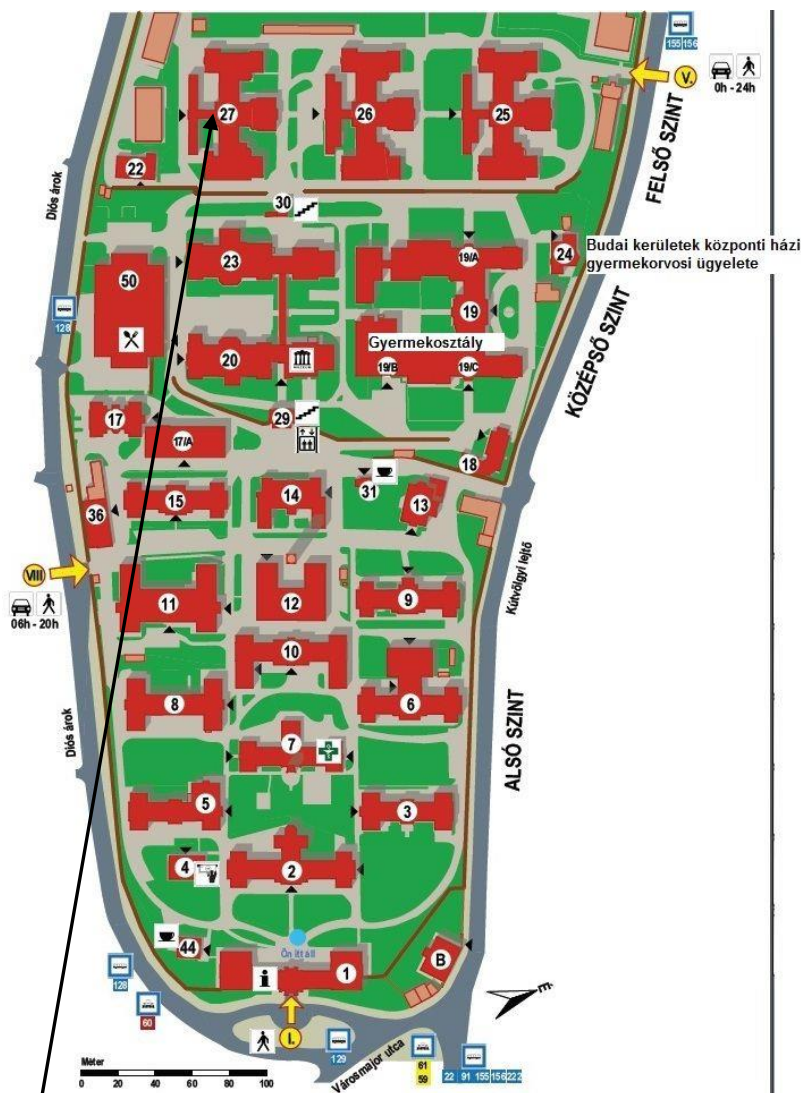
155 156
V.
0h - 24h
FELSŐ SZINT
27
26
25
22
30
Diós árok
Budai kerületek központi házi gyermekorvosi ügyelete
24
50
23
19/A
19
128
Gyermekosztály
20
19/B
19/C
KÖZÉPSŐ SZINT
17
29
17/A
18
31
14
15
13
36
VIII
12
9
Kútvölgyi lejtő
11
06h - 20h
10
8
6
Diós árok
7
ALSÓ SZINT
5
3
4
2
44
Ön itt áll
B
1
128
60
I.
129
61
59
22 91 155 156 222
Városmajor utca
Méter
0 20 40 60 80 100